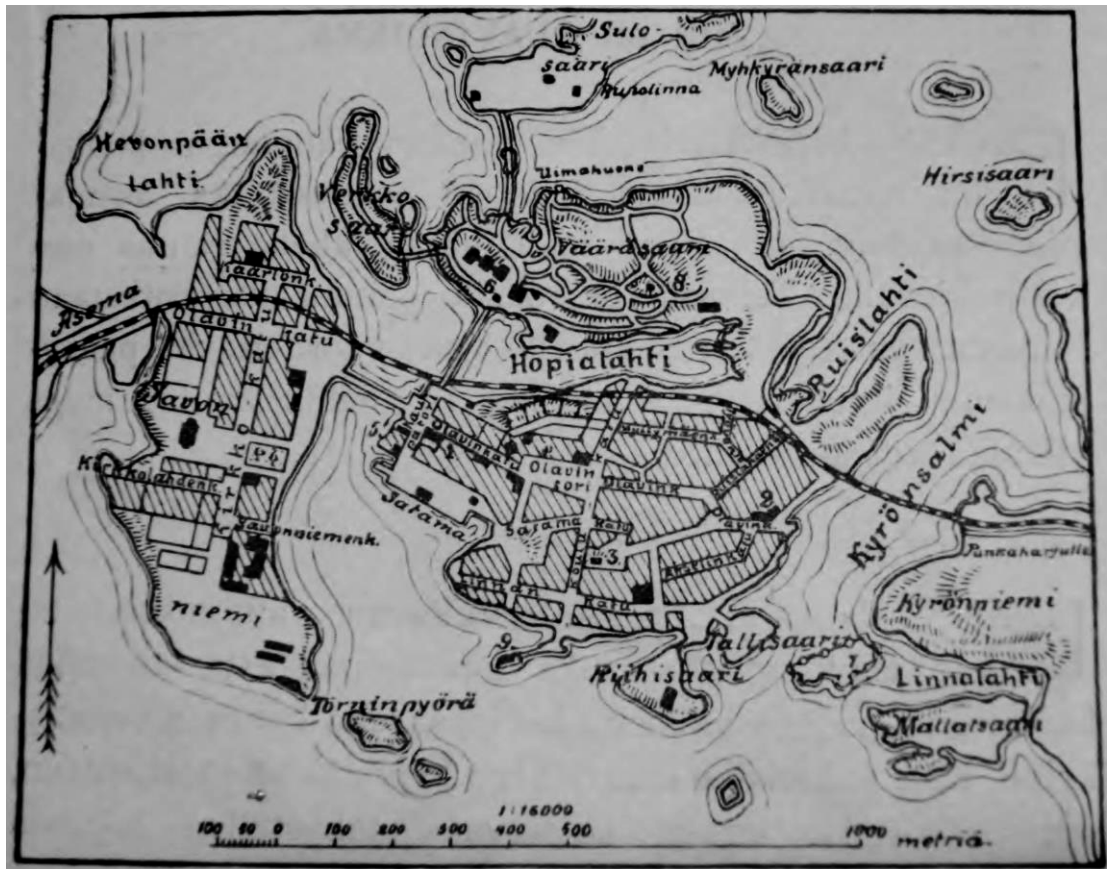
Sulo-
saari
Rauhalinna
Myhkyränsaari
Hevonpään
lahti
Uimahuone
Hirsisaari
Verkko
saari
Vääräsaari
Kaarlonk.
Asema
Olavin katu
6.
8
Ruislahti
Hopiatahti
Tavon-
Olavink.
Olavin
tori
Kirkkolahdenk.
Kirkko
Satama
2
Kyrönsalmi
Savonniemenk.
Satama katu
3
Punkaharjulle
Kyrönniemi
niemi
Linnalahti
Tallisaari
Riihisaari
7
Mallatsaari
Törninpyörä
1:16000
100 50 0 100 200 300 400 500 1000 metriä